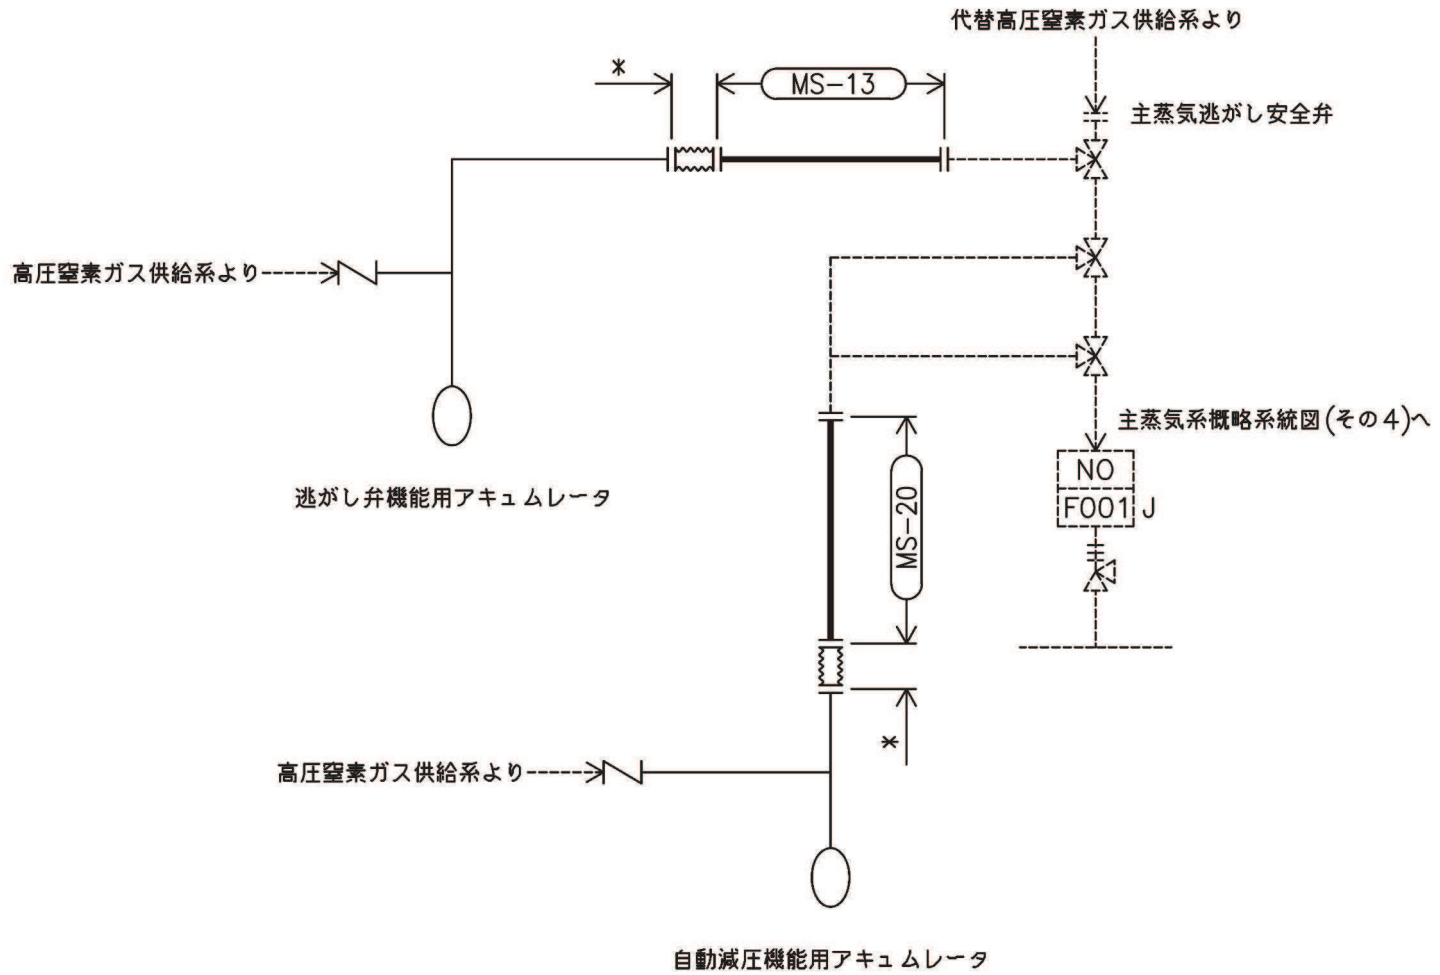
代替高圧窒素ガス供給系より

*

MS−13

主蒸気逃がし安全弁

高圧窒素ガス供給系より

主蒸気系概略系統図(その4)へ

逃がし弁機能用アキュムレータ

NO

F001 J

MS−20

*

高圧窒素ガス供給系より

自動減圧機能用アキュムレータ